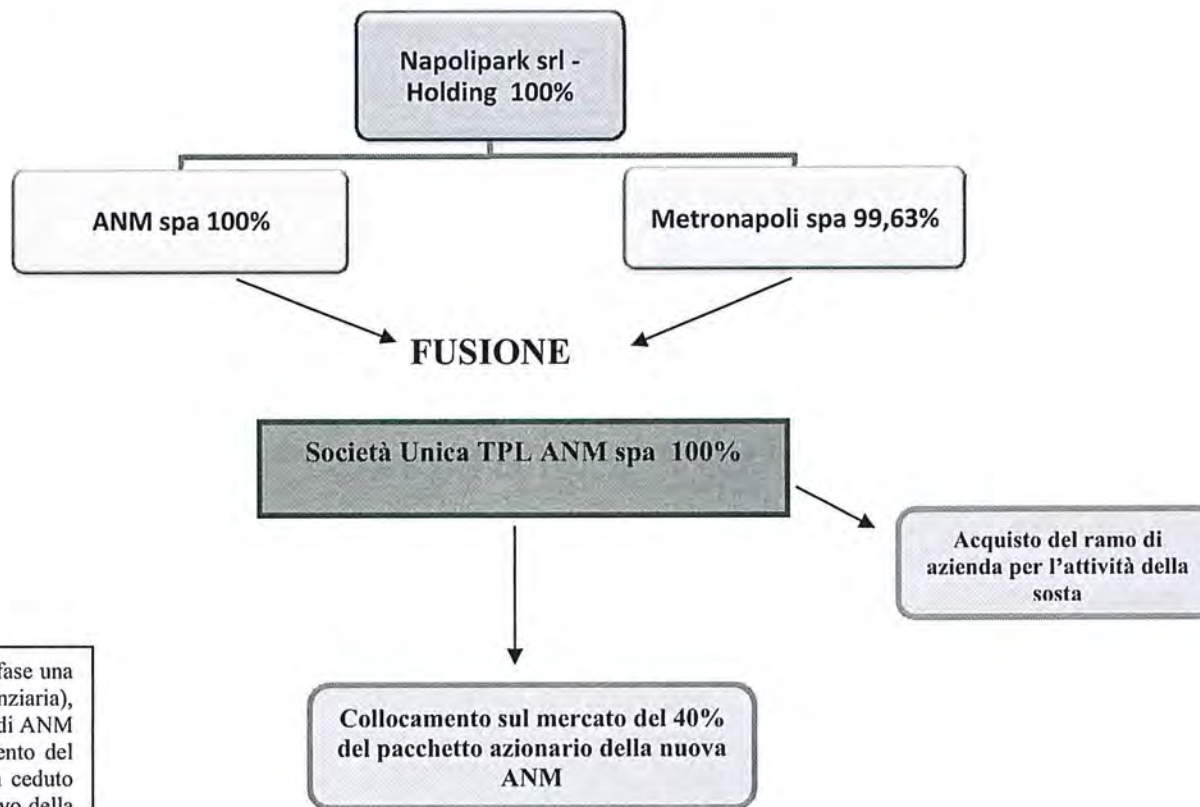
Napolipark srl - Holding 100%

ANM spa 100%

Metronapoli spa 99,63%

FUSIONE

Società Unica TPL ANM spa 100%

Acquisto del ramo di azienda per l'attività della sosta

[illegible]fase una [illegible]nziaria), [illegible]di ANM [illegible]ento del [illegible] ceduto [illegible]vo della

Collocamento sul mercato del 40% del pacchetto azionario della nuova ANM